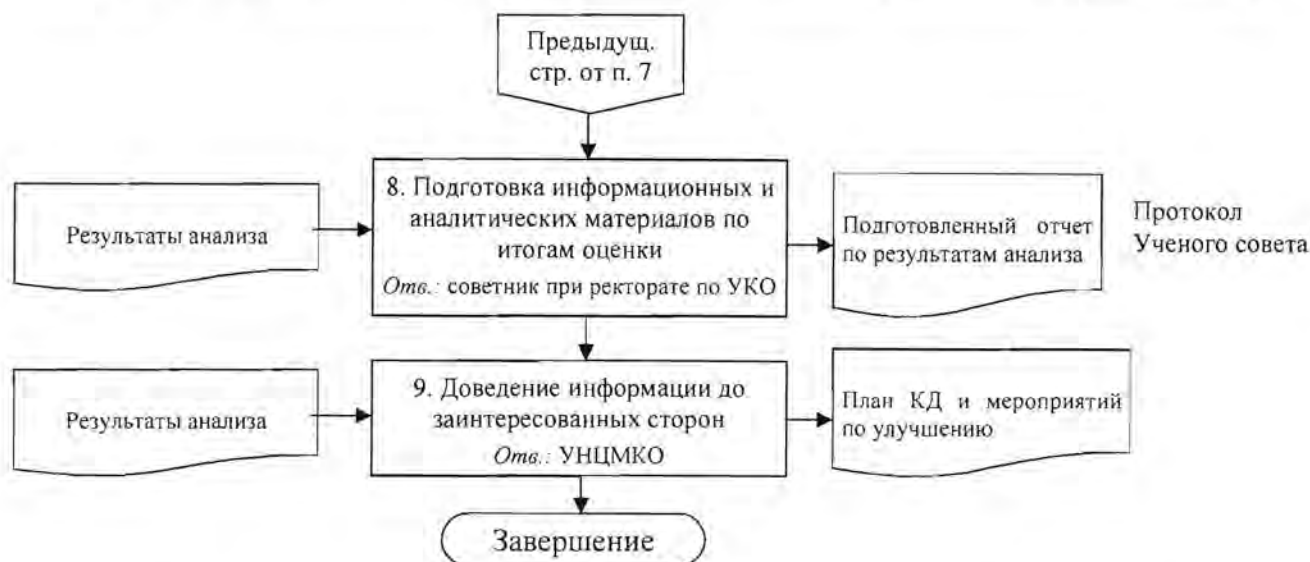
Предыдущ. стр. от п. 7

Результаты анализа

8. Подготовка информационных и аналитических материалов по итогам оценки
Отв.: советник при ректорате по УКО

Подготовленный отчет по результатам анализа

Протокол Ученого совета

Результаты анализа

9. Доведение информации до заинтересованных сторон
Отв.: УНЦМКО

План КД и мероприятий по улучшению

Завершение